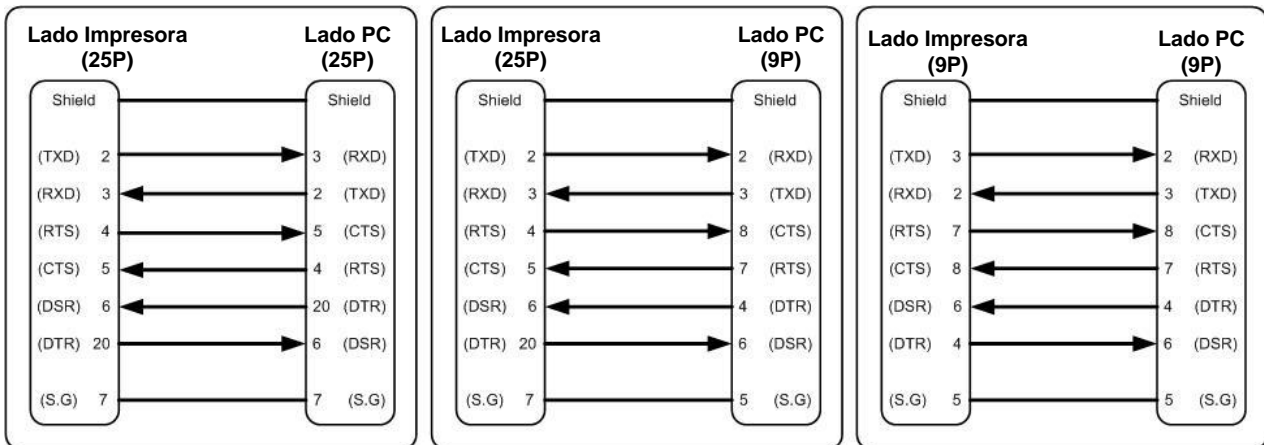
Lado Impresora (25P)
Lado PC (25P)

| Lado Impresora (25P) | | Lado PC (25P) |
|---|---|---|
| Shield | | Shield |
| (TXD) 2 | → | 3 (RXD) |
| (RXD) 3 | ← | 2 (TXD) |
| (RTS) 4 | → | 5 (CTS) |
| (CTS) 5 | ← | 4 (RTS) |
| (DSR) 6 | ← | 20 (DTR) |
| (DTR) 20 | → | 6 (DSR) |
| (S.G) 7 | | 7 (S.G) |

Lado Impresora (25P)
Lado PC (9P)

| Lado Impresora (25P) | | Lado PC (9P) |
|---|---|---|
| Shield | | Shield |
| (TXD) 2 | → | 2 (RXD) |
| (RXD) 3 | ← | 3 (TXD) |
| (RTS) 4 | → | 8 (CTS) |
| (CTS) 5 | ← | 7 (RTS) |
| (DSR) 6 | ← | 4 (DTR) |
| (DTR) 20 | → | 6 (DSR) |
| (S.G) 7 | | 5 (S.G) |

Lado Impresora (9P)
Lado PC (9P)

| Lado Impresora (9P) | | Lado PC (9P) |
|---|---|---|
| Shield | | Shield |
| (TXD) 3 | → | 2 (RXD) |
| (RXD) 2 | ← | 3 (TXD) |
| (RTS) 7 | → | 8 (CTS) |
| (CTS) 8 | ← | 7 (RTS) |
| (DSR) 6 | ← | 4 (DTR) |
| (DTR) 4 | → | 6 (DSR) |
| (S.G) 5 | | 5 (S.G) |